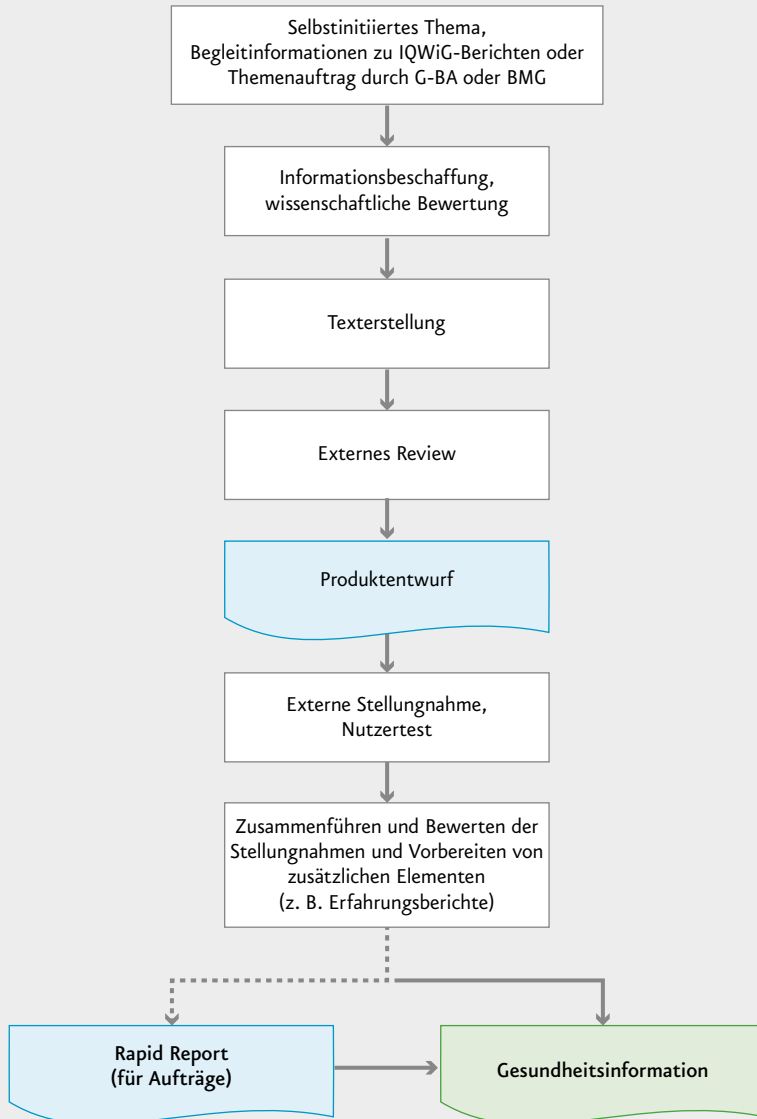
Selbstinitiiertes Thema, Begleitinformationen zu IQWiG-Berichten oder Themenauftrag durch G-BA oder BMG

Informationsbeschaffung, wissenschaftliche Bewertung

Texterstellung

Externes Review

Produktentwurf

Externe Stellungnahme, Nutzertest

Zusammenführen und Bewerten der Stellungnahmen und Vorbereiten von zusätzlichen Elementen (z. B. Erfahrungsberichte)

Rapid Report (für Aufträge)

Gesundheitsinformation